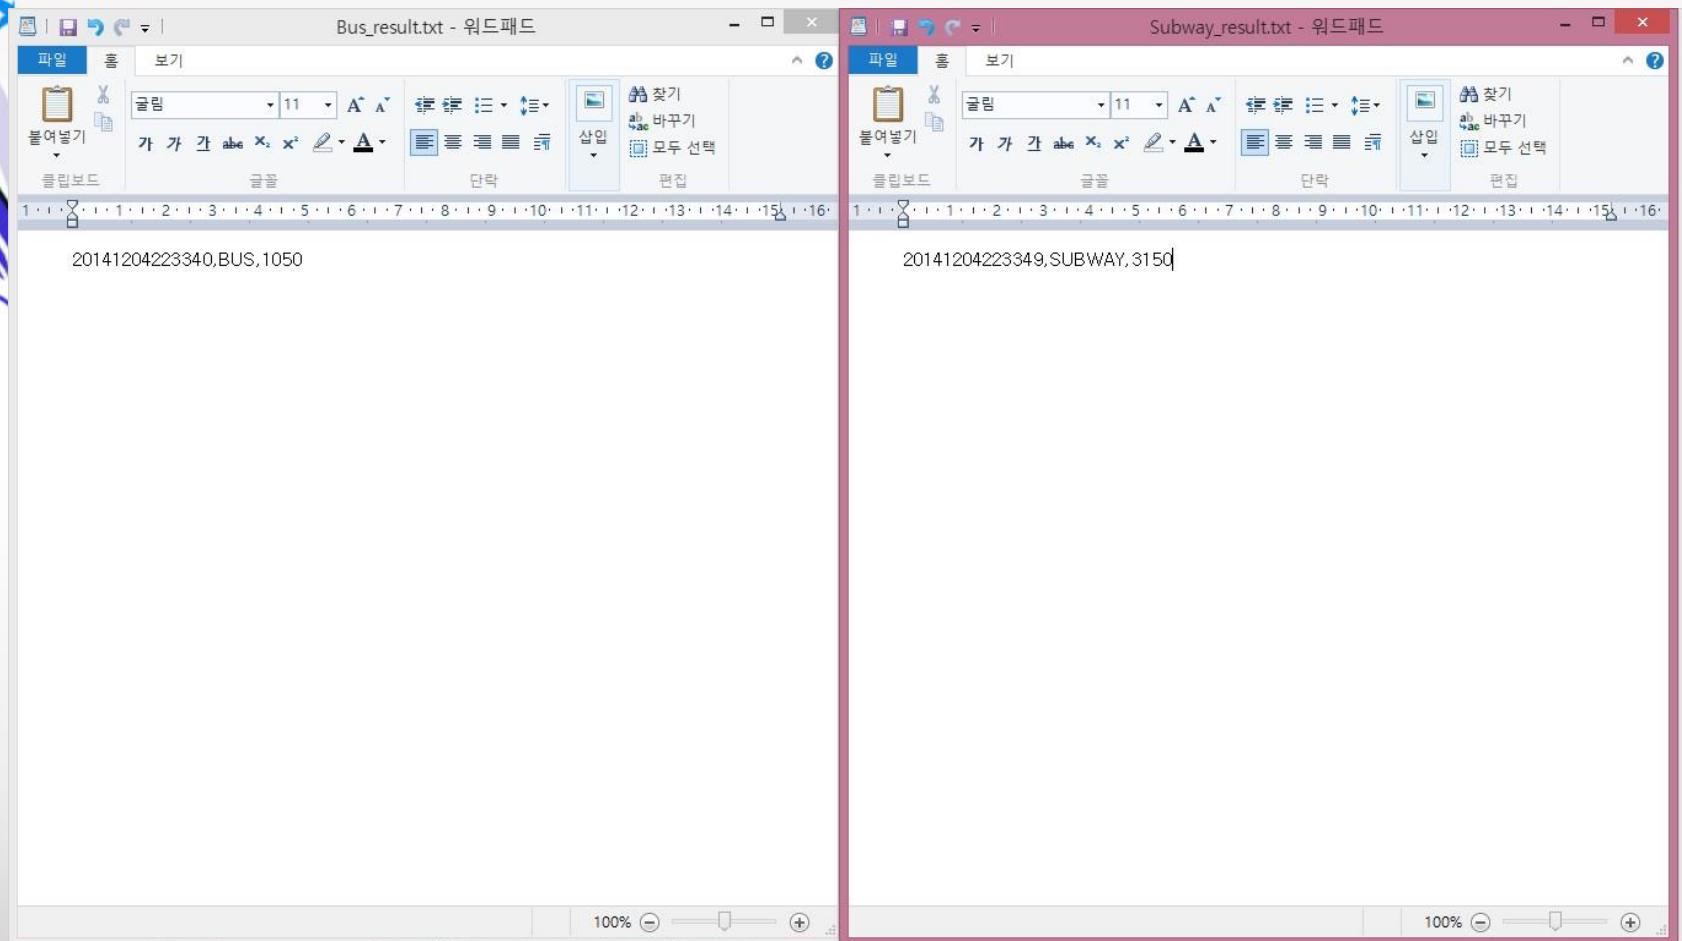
Bus_result.txt - 워드패드

파일 홈 보기

붙여넣기 굴림 11 찾기 바꾸기 모두 선택 삽입

가 가 가 abc $X_2$ $X^2$ A

클립보드 글꼴 단락 편집

1 2 3 4 5 6 7 8 9 10 11 12 13 14 15 16

20141204223340,BUS,1050

100%

Subway_result.txt - 워드패드

파일 홈 보기

붙여넣기 굴림 11 찾기 바꾸기 모두 선택 삽입

가 가 가 abc $X_2$ $X^2$ A

클립보드 글꼴 단락 편집

1 2 3 4 5 6 7 8 9 10 11 12 13 14 15 16

20141204223349,SUBWAY,3150

100%